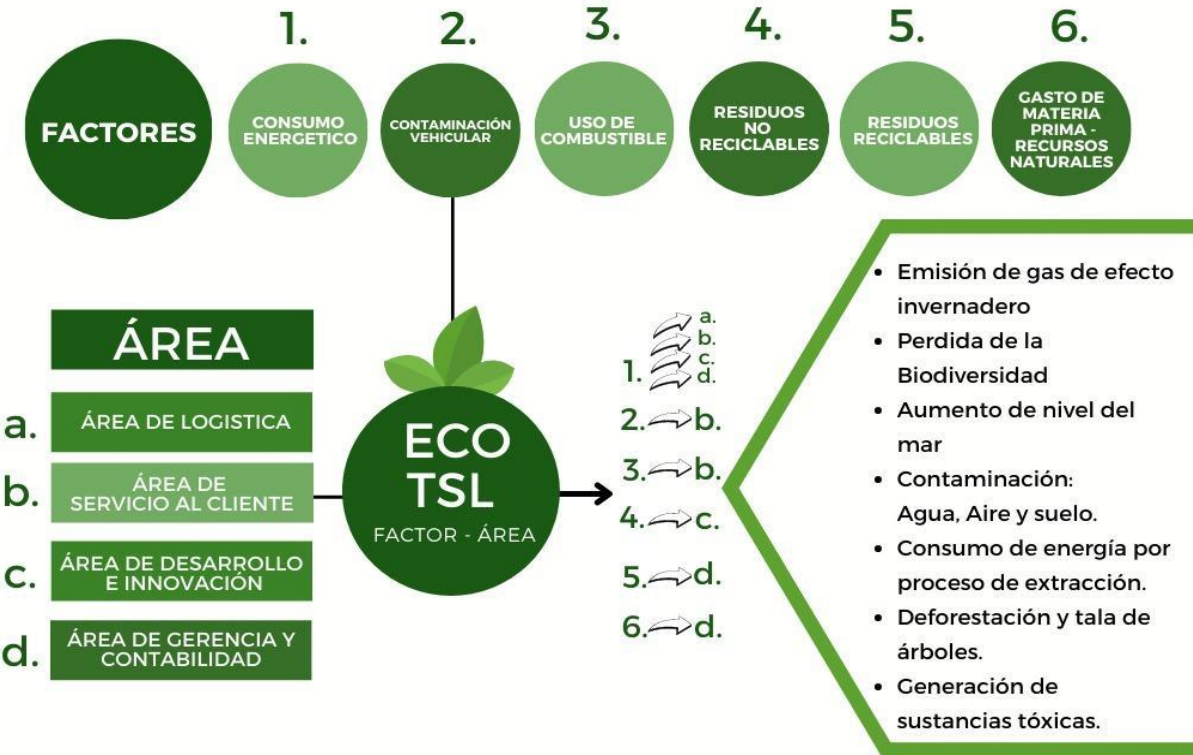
FACTORES

1.
CONSUMO ENERGETICO

2.
CONTAMINACIÓN VEHICULAR

3.
USO DE COMBUSTIBLE

4.
RESIDUOS NO RECICLABLES

5.
RESIDUOS RECICLABLES

6.
GASTO DE MATERIA PRIMA - RECURSOS NATURALES

ÁREA

a. ÁREA DE LOGISTICA

b. ÁREA DE SERVICIO AL CLIENTE

c. ÁREA DE DESARROLLO E INNOVACIÓN

d. ÁREA DE GERENCIA Y CONTABILIDAD

ECO TSL
FACTOR - ÁREA

1. a. b. c. d.
2. b.
3. b.
4. c.
5. d.
6. d.

• Emisión de gas de efecto invernadero
• Perdida de la Biodiversidad
• Aumento de nivel del mar
• Contaminación: Agua, Aire y suelo.
• Consumo de energía por proceso de extracción.
• Deforestación y tala de árboles.
• Generación de sustancias tóxicas.